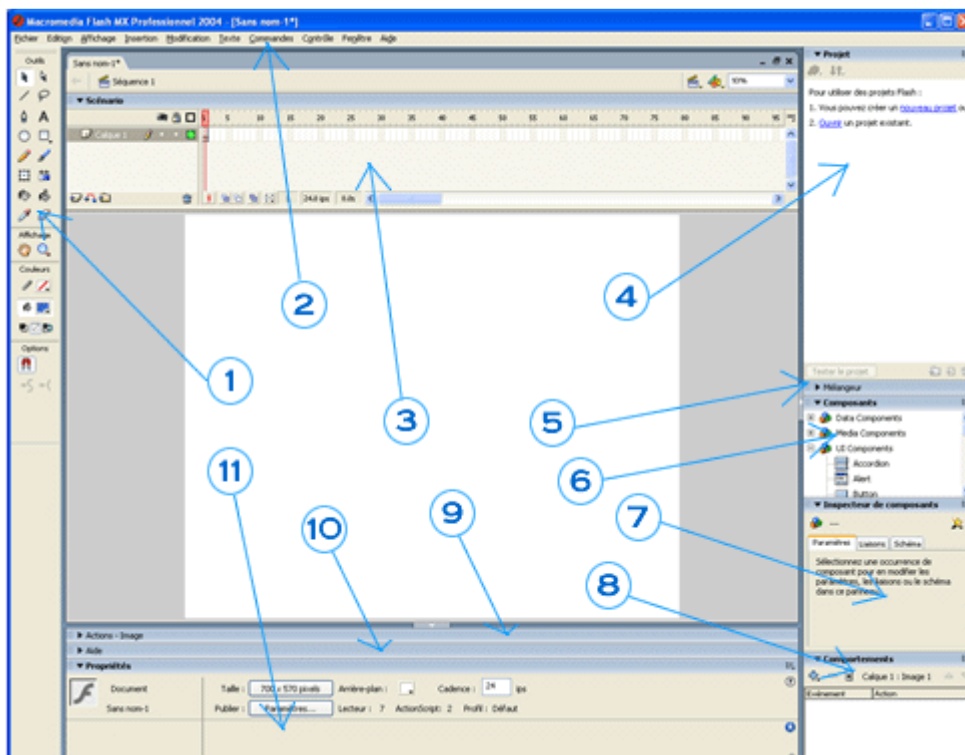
Macromedia Flash MX Professionnel 2004 - [Sans nom-1*]

Fichier Edition Affichage Insertion Modification Texte Commandes Contrôle Fenêtre Aide

Outils

Sans nom-1*

Séquence 1

100%

Scénario

Calque 1

1 5 10 15 20 25 30 35 40 45 50 55 60 65 70 75 80 85 90 95

1 24.0 ips 0.0s

Affichage

Couleurs

Options

Projet

Pour utiliser des projets Flash :

1. Vous pouvez créer un nouveau projet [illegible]

2. Ouvrir un projet existant.

Tester le projet

Mélangeur

Composants

Data Components

Media Components

UI Components

Accordion

Alert

Button

Inspecteur de composants

Paramètres Liaisons Schéma

Sélectionnez une occurrence de composant pour en modifier les paramètres, les liaisons ou le schéma dans ce panneau.

Comportements

Calque 1 : Image 1

Evénement Action

Actions - Image

Aide

Propriétés

Document

Sans nom-1

Taille : 700 x 570 pixels Arrière-plan : Cadence : 24 ips

Publier : Paramètres... Lecteur : 7 ActionScript : 2 Profil : Défaut

1

2

3

4

5

6

7

8

9

10

11